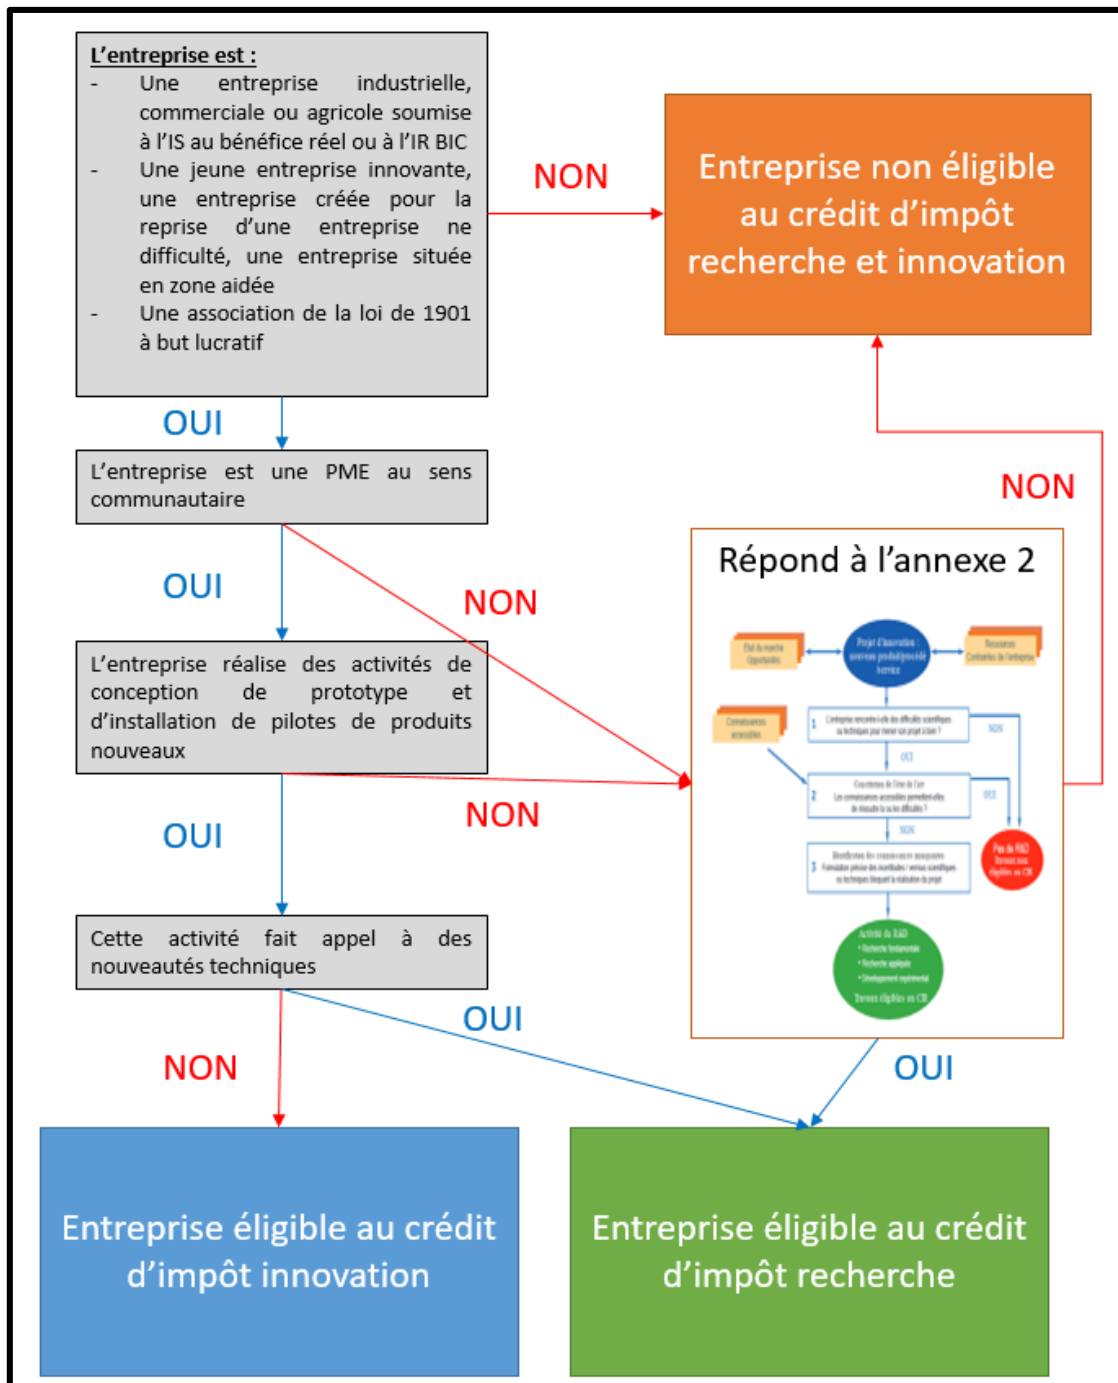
L'entreprise est :

- Une entreprise industrielle, commerciale ou agricole soumise à l'IS au bénéfice réel ou à l'IR BIC
- Une jeune entreprise innovante, une entreprise créée pour la reprise d'une entreprise ne difficulté, une entreprise située en zone aidée
- Une association de la loi de 1901 à but lucratif

NON

Entreprise non éligible au crédit d'impôt recherche et innovation

OUI

L'entreprise est une PME au sens communautaire

NON

OUI

NON

Répond à l'annexe 2

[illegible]

L'entreprise réalise des activités de conception de prototype et d'installation de pilotes de produits nouveaux

NON

OUI

Cette activité fait appel à des nouveautés techniques

OUI

NON

OUI

Entreprise éligible au crédit d'impôt innovation

Entreprise éligible au crédit d'impôt recherche